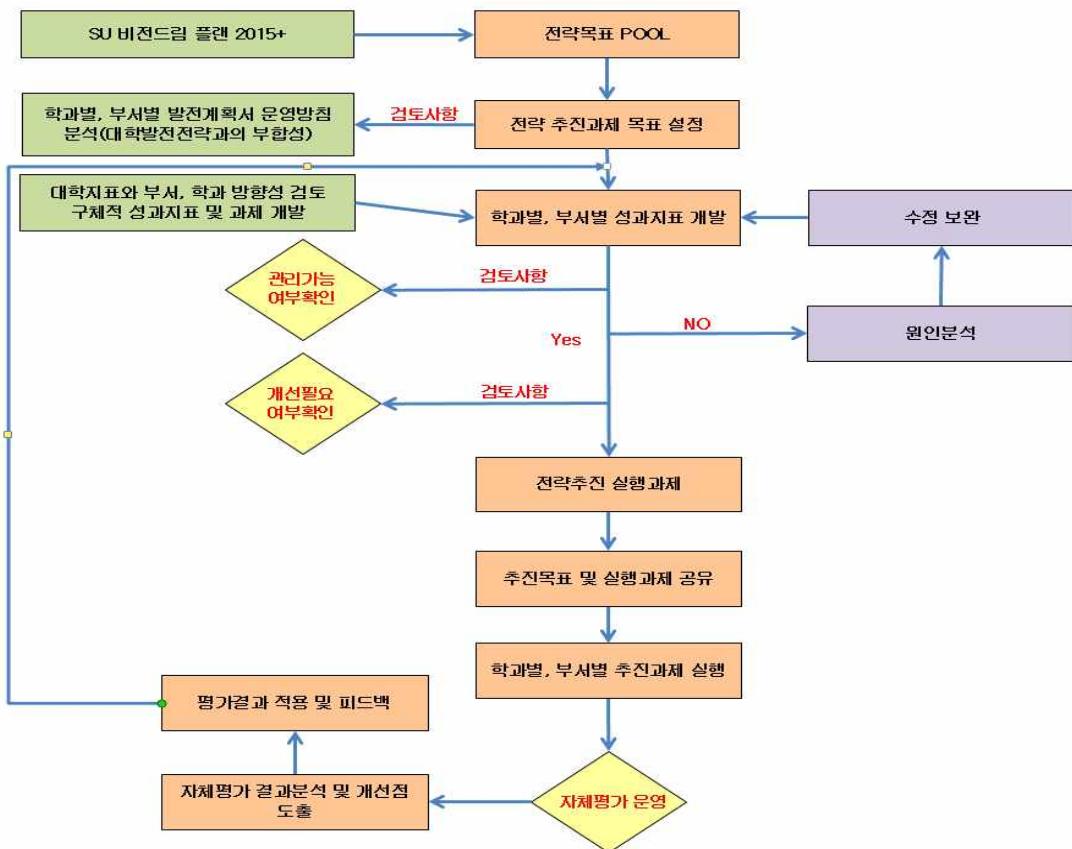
SU 비전드림 플랜 2015+

전략목표 POOL

학과별, 부서별 발전계획서 운영방침 분석(대학발전전략과의 부합성)

검토사항

전략 추진과제 목표 설정

대학지표와 부서, 학과 방향성 검토 구체적 성과지표 및 과제 개발

학과별, 부서별 성과지표 개발

수정 보완

관리가능 여부확인

검토사항

Yes

NO

원인분석

개선필요 여부확인

검토사항

전략추진 실행과제

추진목표 및 실행과제 공유

학과별, 부서별 추진과제 실행

평가결과 적용 및 피드백

자체평가 결과분석 및 개선점 도출

자체평가 운영